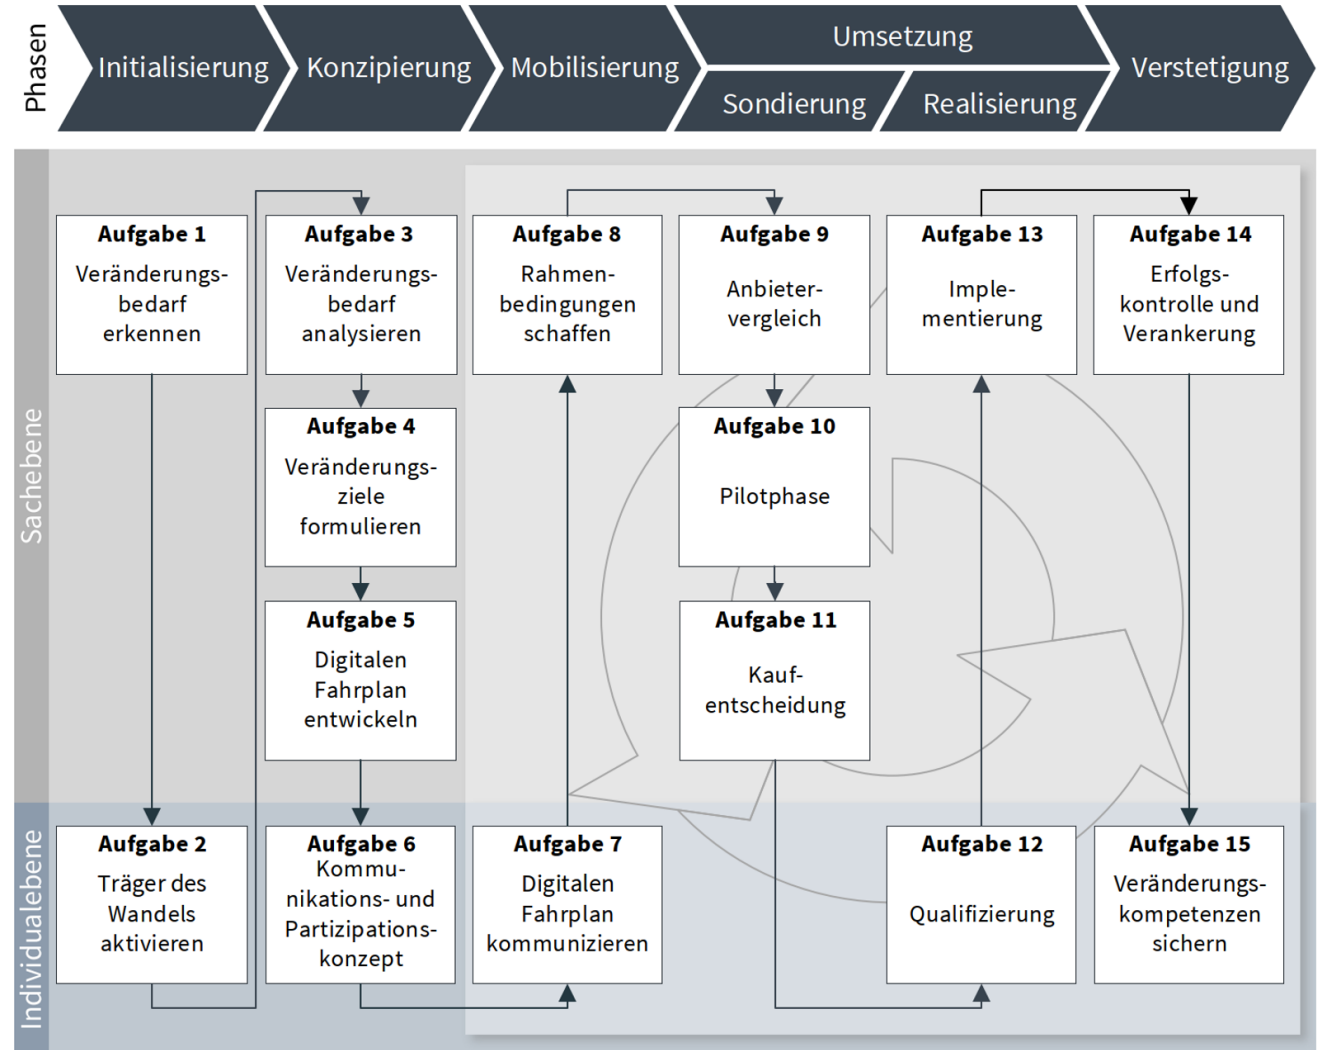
Phasen

Initialisierung

Konzipierung

Mobilisierung

Umsetzung

Sondierung

Realisierung

Verstetigung

Sachebene

Individualebene

**Aufgabe 1**
Veränderungsbedarf erkennen

**Aufgabe 3**
Veränderungsbedarf analysieren

**Aufgabe 8**
Rahmenbedingungen schaffen

**Aufgabe 9**
Anbietervergleich

**Aufgabe 13**
Implementierung

**Aufgabe 14**
Erfolgskontrolle und Verankerung

**Aufgabe 4**
Veränderungsziele formulieren

**Aufgabe 10**
Pilotphase

**Aufgabe 5**
Digitalen Fahrplan entwickeln

**Aufgabe 11**
Kaufentscheidung

**Aufgabe 2**
Träger des Wandels aktivieren

**Aufgabe 6**
Kommunikations- und Partizipationskonzept

**Aufgabe 7**
Digitalen Fahrplan kommunizieren

**Aufgabe 12**
Qualifizierung

**Aufgabe 15**
Veränderungskompetenzen sichern